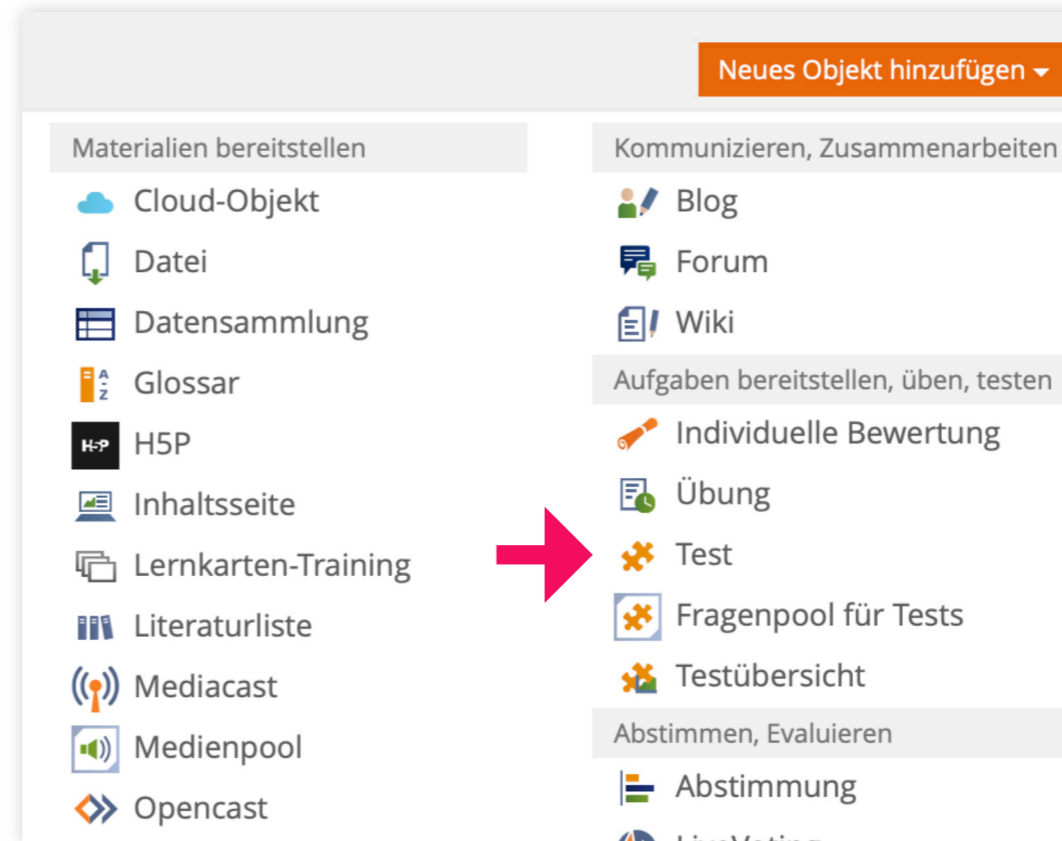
Neues Objekt hinzufügen

Materialien bereitstellen
Cloud-Objekt
Datei
Datensammlung
Glossar
H5P
Inhaltsseite
Lernkarten-Training
Literaturliste
Mediacast
Medienpool
Opencast

Kommunizieren, Zusammenarbeiten
Blog
Forum
Wiki

Aufgaben bereitstellen, üben, testen
Individuelle Bewertung
Übung
Test
Fragenpool für Tests
Testübersicht

Abstimmen, Evaluieren
Abstimmung
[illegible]